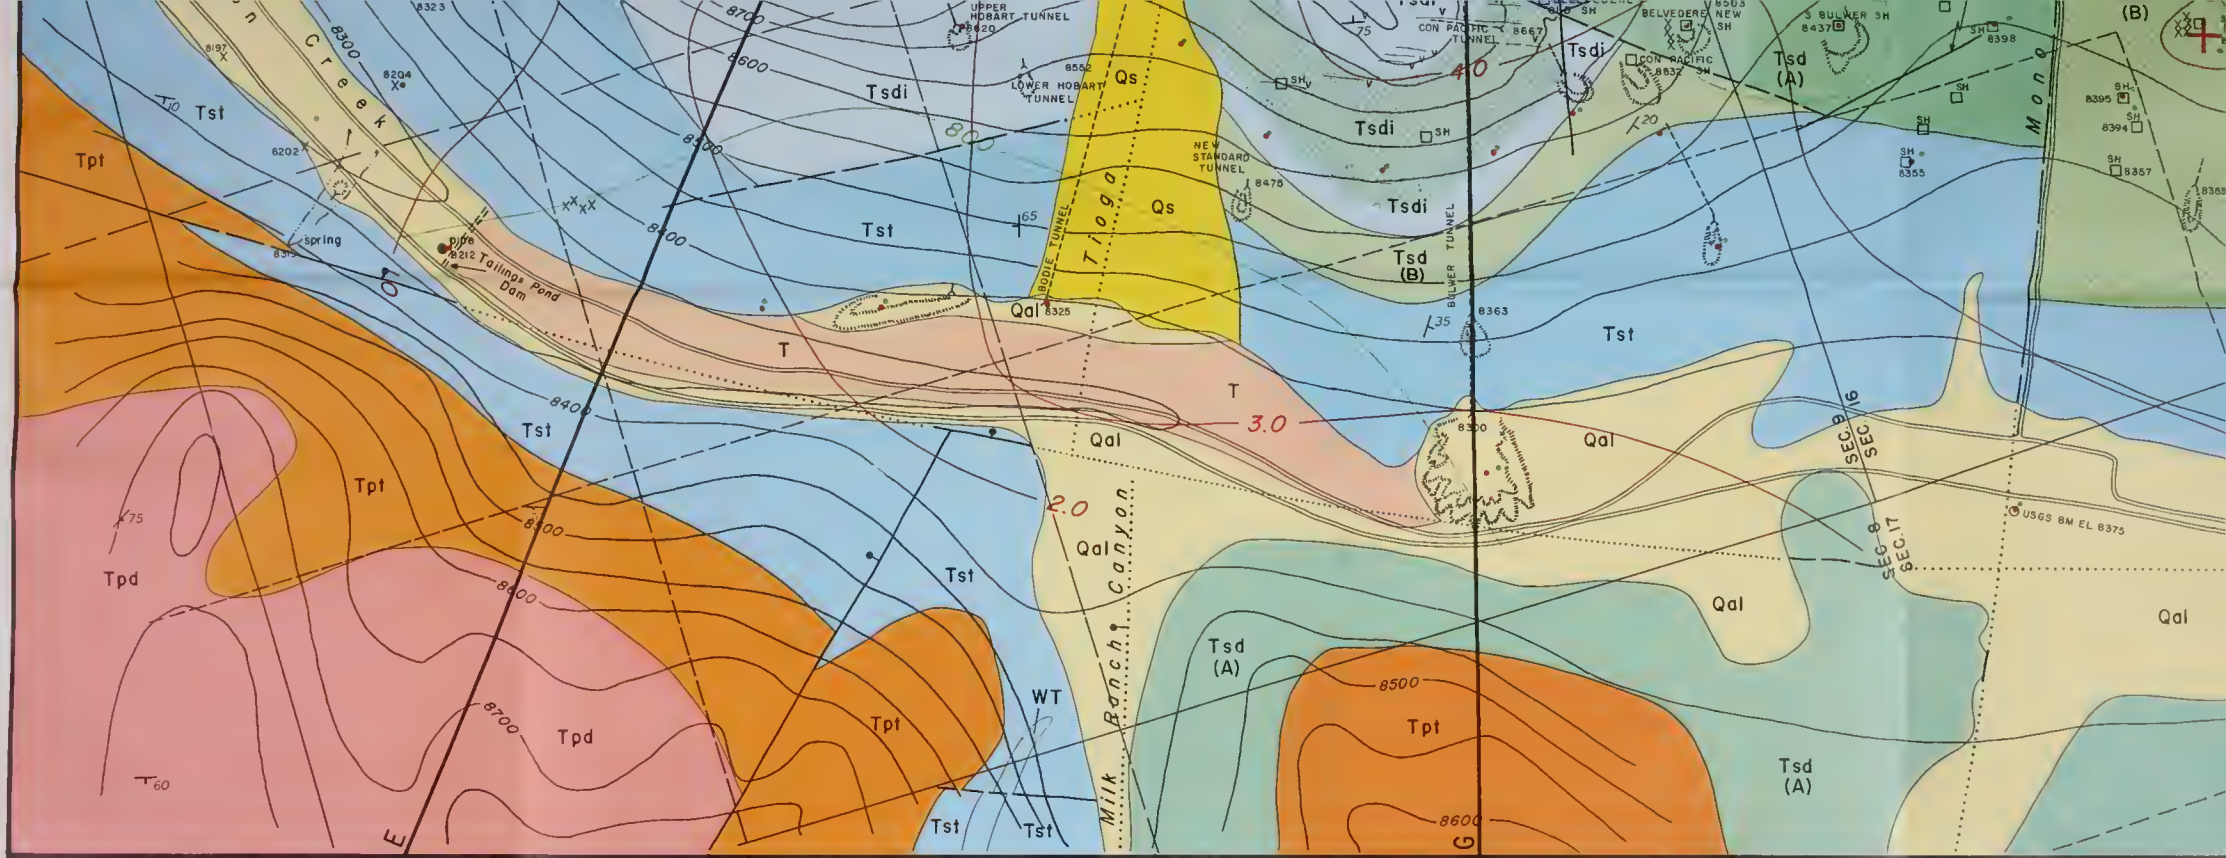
8323
UPPER HOBART TUNNEL
8620
8700
75
CON PACIFIC TUNNEL
8667
SH
BELVEDERE NEW SH
8503
3 BULWER SH
8437
8398
(B)
n Creek
8300
8197
8204
8600
8552
LOWER HOBART TUNNEL
Qs
Tsdi
SH
4.0
Tsdi
CON PACIFIC SH
8832
Tsd (A)
SH
8395
8394
Mono
10
Tst
Tsdi
800
8500
Tsdi
SH
20
SH
Tpt
6202
NEW STANDARD TUNNEL
8475
SH
8355
SH
8357
8365
Tst
65
BODIE TUNNEL
Tioga
Qs
Tsdi
8400
spring
8315
pipe
8212
Tailings Pond Dam
10
Tsd (B)
BULWER TUNNEL
Qal
8325
8363
35
Tst
T
T
8400
Tst
Qal
3.0
8300
Qal
SEC 9
SEC 16
Tpt
2.0
75
8500
Qal
Milk Ranch Canyon
USGS BM EL 8375
Tpd
8600
Tst
SEC 8
SEC 17
Qal
Qal
Tsd (A)
8500
WT
8700
Tpd
Tpt
Tpt
60
Tsd (A)
8600
Tst
Tst
E
G